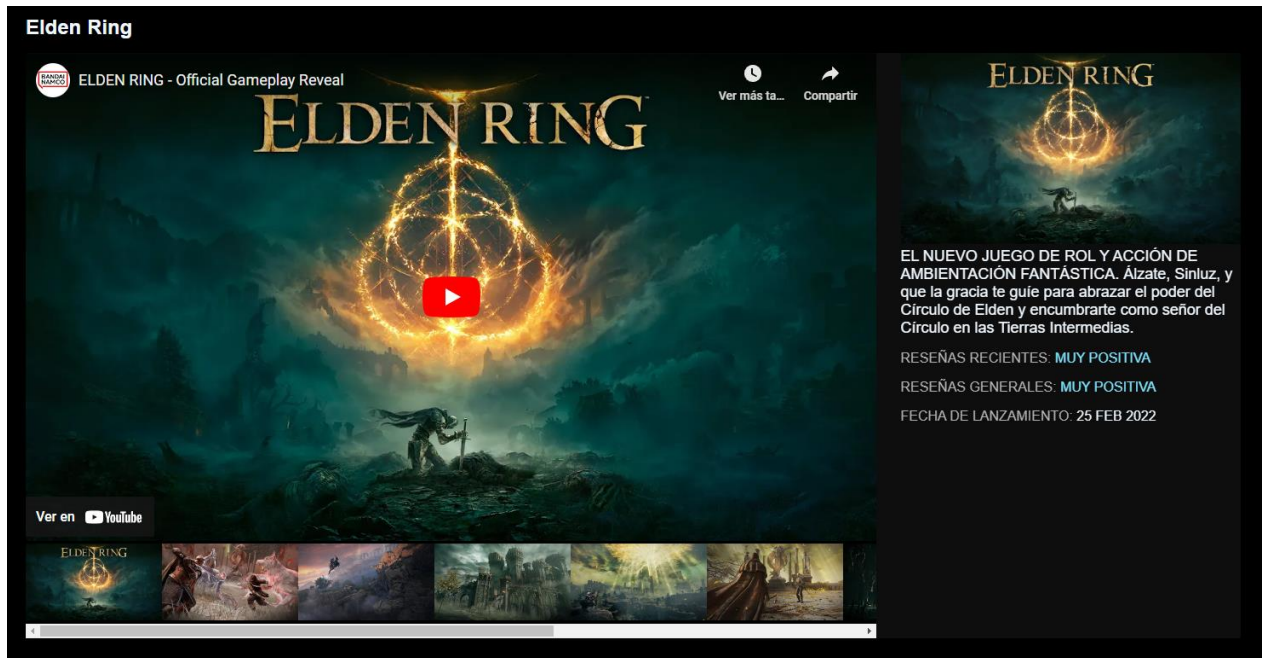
Elden Ring

BANDAI NAMCO

ELDEN RING - Official Gameplay Reveal

Ver más ta...

Compartir

ELDEN RING

Ver en YouTube

ELDEN RING

ELDEN RING

EL NUEVO JUEGO DE ROL Y ACCIÓN DE AMBIENTACIÓN FANTÁSTICA. Álzate, Sinluz, y que la gracia te guíe para abrazar el poder del Círculo de Elden y encumbrarte como señor del Círculo en las Tierras Intermedias.

RESEÑAS RECIENTES: MUY POSITIVA

RESEÑAS GENERALES: MUY POSITIVA

FECHA DE LANZAMIENTO: 25 FEB 2022